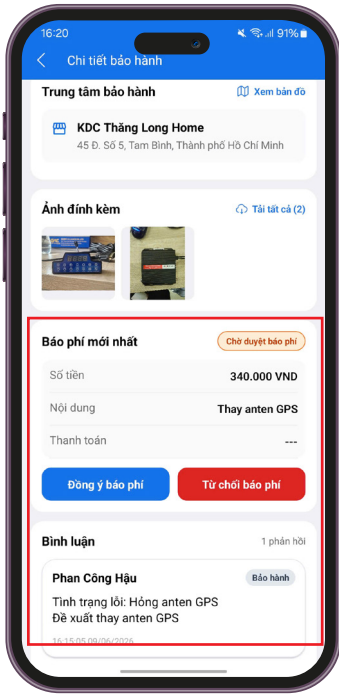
16:20

91%

Chi tiết bảo hành

Trung tâm bảo hành

Xem bản đồ

KDC Thăng Long Home

45 Đ. Số 5, Tam Bình, Thành phố Hồ Chí Minh

Ảnh đính kèm

Tải tất cả (2)

Báo phí mới nhất

Chờ duyệt báo phí

| | |
|---|---|
| Số tiền | 340.000 VND |
| Nội dung | Thay anten GPS |
| Thanh toán | --- |

Đồng ý báo phí

Từ chối báo phí

Bình luận

1 phản hồi

Phan Công Hậu

Bảo hành

Tình trạng lỗi: Hỏng anten GPS
Đề xuất thay anten GPS

16:15:05 09/06/2026